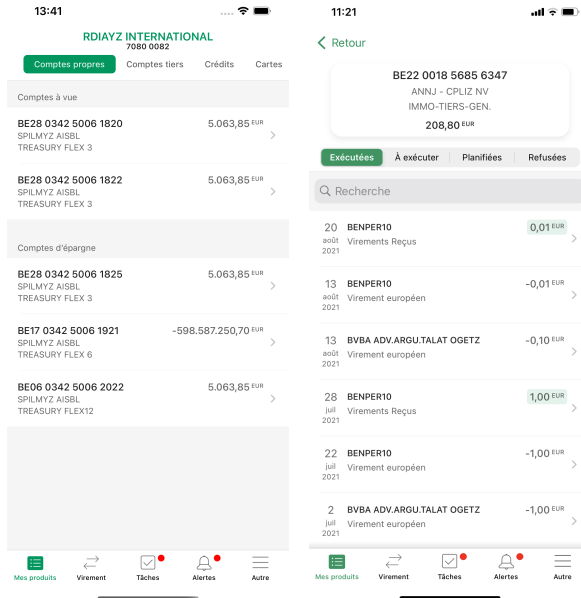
13:41

RDIAYZ INTERNATIONAL
7080 0082

Comptes propres | Comptes tiers | Crédits | Cartes

Comptes à vue

BE28 0342 5006 1820
SPILMYZ AISBL
TREASURY FLEX 3
5.063,85 EUR

BE28 0342 5006 1822
SPILMYZ AISBL
TREASURY FLEX 3
5.063,85 EUR

Comptes d'épargne

BE28 0342 5006 1825
SPILMYZ AISBL
TREASURY FLEX 3
5.063,85 EUR

BE17 0342 5006 1921
SPILMYZ AISBL
TREASURY FLEX 6
-598.587.250,70 EUR

BE06 0342 5006 2022
SPILMYZ AISBL
TREASURY FLEX12
5.063,85 EUR

Mes produits | Virement | Tâches | Alertes | Autre

11:21

Retour

BE22 0018 5685 6347
ANNJ - CPLIZ NV
IMMO-TIERS-GEN.
208,80 EUR

Exécutées | À exécuter | Planifiées | Refusées

Recherche

20 août 2021
BENPER10
Virements Reçus
0,01 EUR

13 août 2021
BENPER10
Virement européen
-0,01 EUR

13 août 2021
BVBA ADV.ARGU.TALAT OGETZ
Virement européen
-0,10 EUR

28 juil 2021
BENPER10
Virements Reçus
1,00 EUR

22 juil 2021
BENPER10
Virement européen
-1,00 EUR

2 juil 2021
BVBA ADV.ARGU.TALAT OGETZ
Virement européen
-1,00 EUR

Mes produits | Virement | Tâches | Alertes | Autre